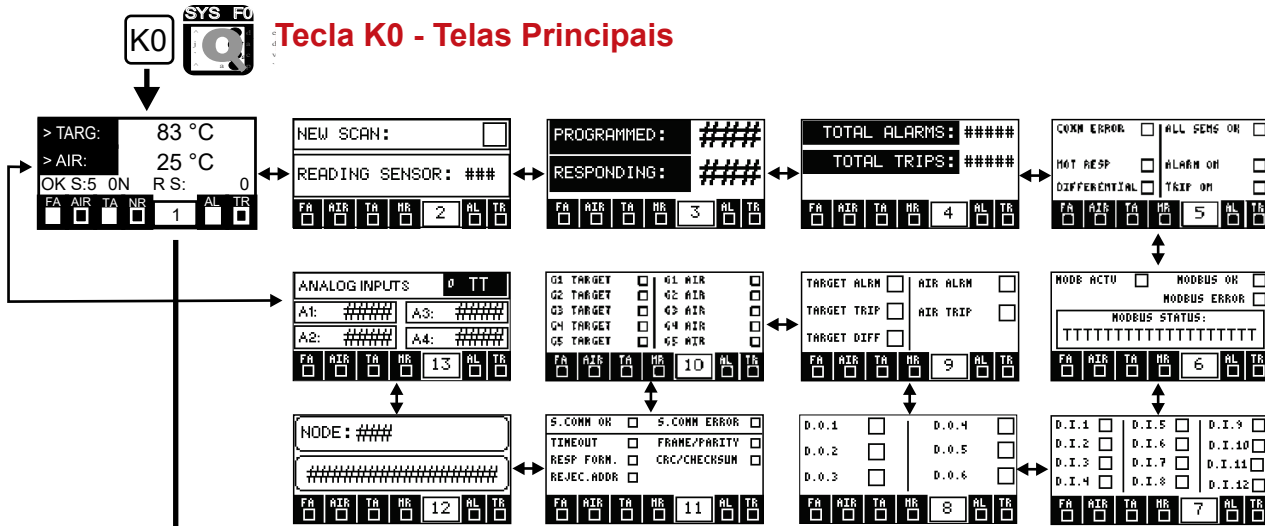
K0

SYS F0

Tecla K0 - Telas Principais

> TARG: 83 °C
> AIR: 25 °C
OK S:5 0N R S: 0
FA AIR TA NR 1 AL TR

NEW SCAN:
READING SENSOR: ###
FA AIR TA NR 2 AL TR

PROGRAMMED: ###
RESPONDING: ###
FA AIR TA NR 3 AL TR

TOTAL ALARMS: #####
TOTAL TRIPS: #####
FA AIR TA NR 4 AL TR

COMM ERROR
ALL SENS OK
NOT RESP
ALARM ON
DIFFERENTIAL
TRIP ON
FA AIR TA NR 5 AL TR

ANALOG INPUTS 0 TT
A1: #### A3: ####
A2: #### A4: ####
FA AIR TA NR 13 AL TR

G1 TARGET G1 AIR
G2 TARGET G2 AIR
G3 TARGET G3 AIR
G4 TARGET G4 AIR
G5 TARGET G5 AIR
FA AIR TA NR 10 AL TR

TARGET ALRM AIR ALRM
TARGET TRIP AIR TRIP
TARGET DIFF
FA AIR TA NR 9 AL TR

MODB ACTV
MODBUS OK
MODBUS ERROR
MODBUS STATUS:
TTTTTTTTTTTTTTTTTTT
FA AIR TA NR 6 AL TR

NODE: ###
###################
FA AIR TA NR 12 AL TR

S.COMM OK S.COMM ERROR
TIMEOUT FRAME/PARITY
RESP FORM. CRC/CHECKSUM
REJEC.ADDR
FA AIR TA NR 11 AL TR

D.0.1 D.0.4
D.0.2 D.0.5
D.0.3 D.0.6
FA AIR TA NR 8 AL TR

D.I.1 D.I.5 D.I.9
D.I.2 D.I.6 D.I.10
D.I.3 D.I.7 D.I.11
D.I.4 D.I.8 D.I.12
FA AIR TA NR 7 AL TR